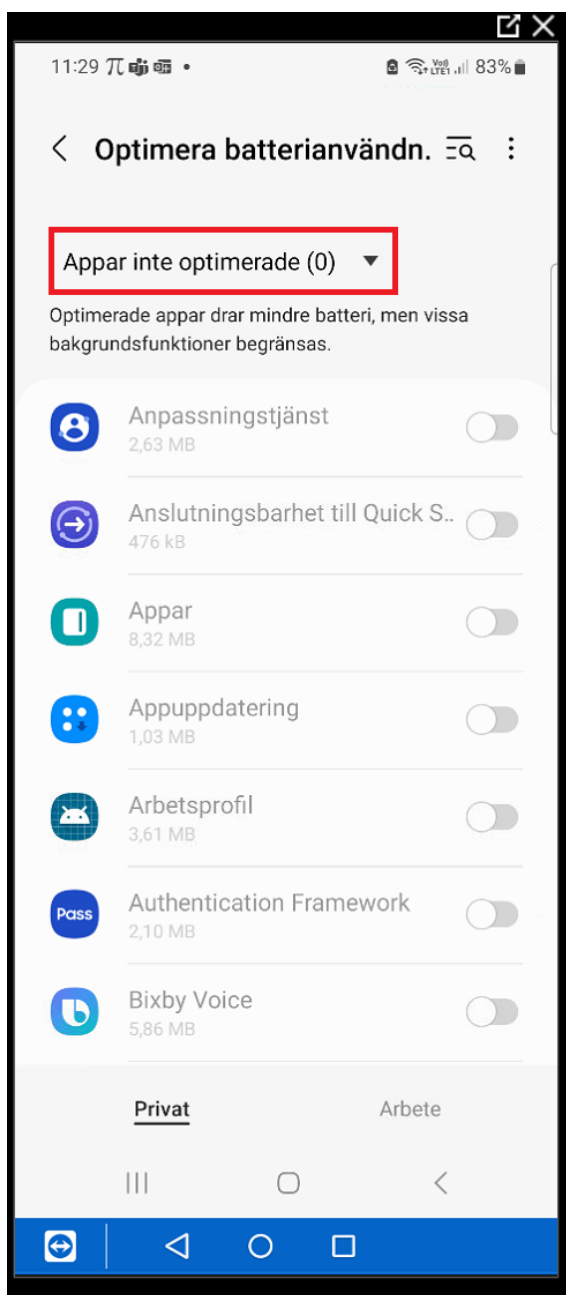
11:29 83%

Optimera batterianvändn.

Appar inte optimerade (0)

Optimerade appar drar mindre batteri, men vissa bakgrundsfunktioner begränsas.

Anpassningstjänst
2,63 MB

Anslutningsbarhet till Quick S..
476 kB

Appar
8,32 MB

Appuppdatering
1,03 MB

Arbetsprofil
3,61 MB

Pass
Authentication Framework
2,10 MB

Bixby Voice
5,86 MB

Privat

Arbete